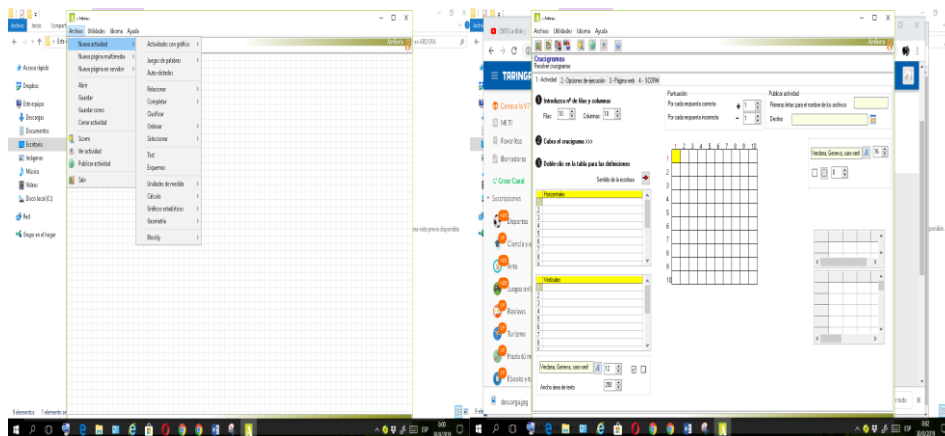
Archivo Inicio Compartir

Archivo Utilidades Idioma Ayuda

Nueva actividad
Nueva página multimedia
Nueva página en servidor
Abrir
Guardar
Guardar como
Cerrar actividad
Score
Ver actividad
Publicar actividad
Salir

Actividades con gráfico
Juego de palabras
Auto-dictado
Relacionar
Completar
Clasificar
Ordenar
Seleccionar
Test
Esquemas
Unidades de medida
Cálculo
Gráficos estadísticos
Geometría
Blockly

Acceso rápido
Dropbox
Este equipo
Descargas
Documentos
Escritorio
Imágenes
Música
Vídeos
Disco local (C:)
Red
Grupo en el hogar

9 elementos 1 elemento se

en ARDORA

ista previa disponible.

Archivo Utilidades Idioma Ayuda

Crucigramas
Resolver crucigramas

1.- Actividad 2.- Opciones de ejecución 3.- Página web 4.- SCORM

Introduce nº de filas y columnas
Filas: 10 Columnas: 10

Cubre el crucigrama >>>

Doble clic en la tabla para las definiciones
Sentido de la escritura

Horizontales
Verticales

Verdana, Geneva, sans-serif 12
Ancho área de texto 250

Puntuación
Por cada respuesta correcta 1
Por cada respuesta incorrecta -1

Publicar actividad
Reservar letras para el nombre de los autores
Destino

1 2 3 4 5 6 7 8 9 10

Verdana, Geneva, sans-serif 16

TARINGA
Conoce la V7
MI TI
Favoritos
Borradores
Gran Canal
Suscripciones
Deportes
Ciencia y e
Arte
Juegos onl
Reviews
Turismo
Hazlo tú m
Ebooks y t

descarga.jpg

ponible.

ctado